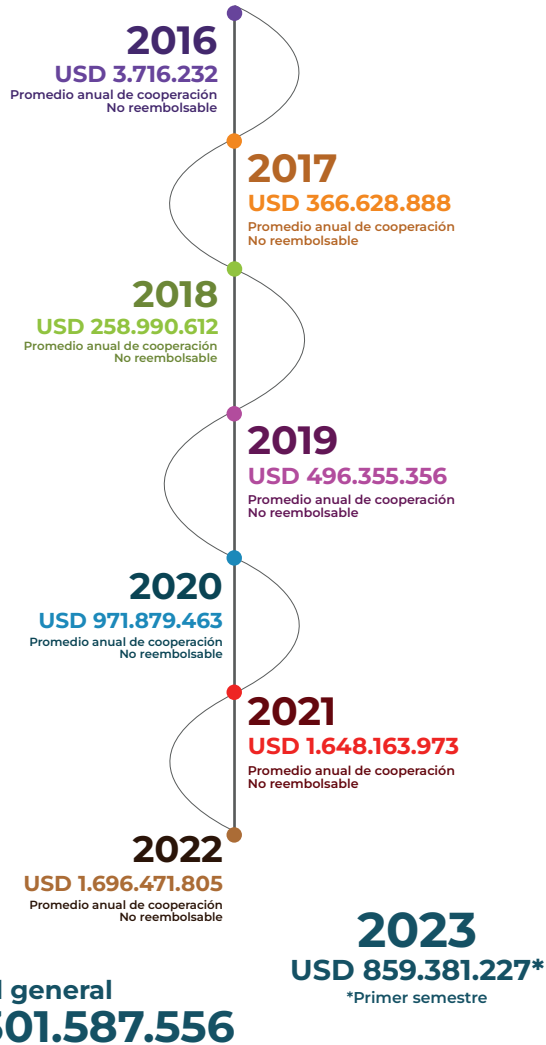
2016
USD 3.716.232
Promedio anual de cooperación
No reembolsable

2017
USD 366.628.888
Promedio anual de cooperación
No reembolsable

2018
USD 258.990.612
Promedio anual de cooperación
No reembolsable

2019
USD 496.355.356
Promedio anual de cooperación
No reembolsable

2020
USD 971.879.463
Promedio anual de cooperación
No reembolsable

2021
USD 1.648.163.973
Promedio anual de cooperación
No reembolsable

2022
USD 1.696.471.805
Promedio anual de cooperación
No reembolsable

2023
USD 859.381.227*
*Primer semestre

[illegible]l general
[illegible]501.587.556